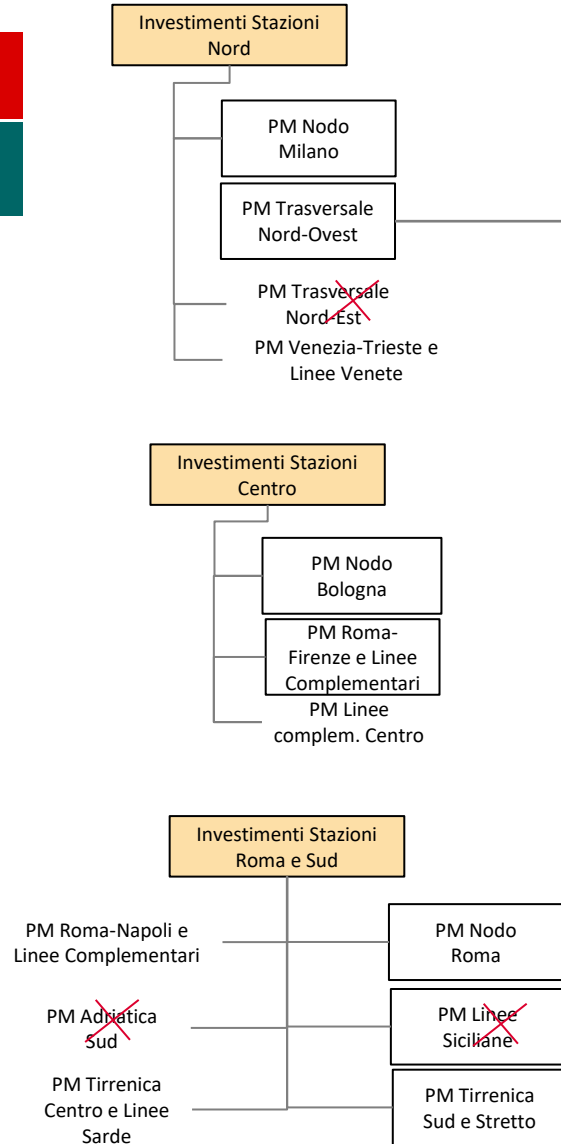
Investimenti Stazioni Nord

PM Nodo Milano

PM Trasversale Nord-Ovest

PM Trasversale Nord-Est

PM Venezia-Trieste e Linee Venete

Investimenti Stazioni Centro

PM Nodo Bologna

PM Roma-Firenze e Linee Complementari

PM Linee complem. Centro

Investimenti Stazioni Roma e Sud

PM Roma-Napoli e Linee Complementari

PM Nodo Roma

PM Adriatica Sud

PM Linee Siciliane

PM Tirrenica Centro e Linee Sarde

PM Tirrenica Sud e Stretto